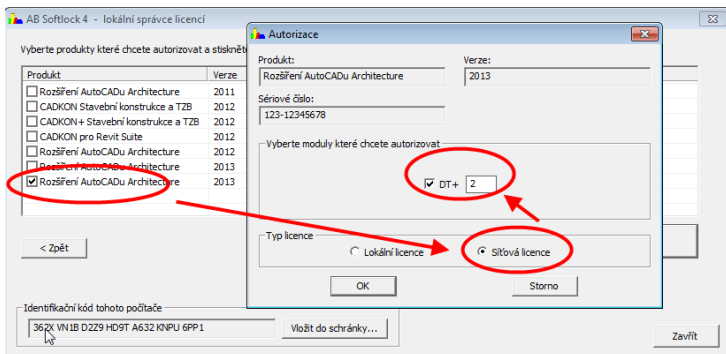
AB Softlock 4 - lokální správce licencí

Vyberte produkty které chcete autorizovat a stiskněte

| Produkt | Verze |
|---|---|
| Rozšíření AutoCADu Architecture | 2011 |
| CADKON Stavební konstrukce a TZB | 2012 |
| CADKON+ Stavební konstrukce a TZB | 2012 |
| CADKON pro Revit Suite | 2012 |
| Rozšíření AutoCADu Architecture | 2012 |
| Rozšíření AutoCADu Architecture | 2013 |
| Rozšíření AutoCADu Architecture | 2013 |

< Zpět

Identifikační kód tohoto počítače
362X VN1B D2Z9 HD9T A632 KNPU 6PP1
Vložit do schránky...

Zavřít

Autorizace

Produkt:
Rozšíření AutoCADu Architecture
Verze:
2013
Sériové číslo:
123-12345678

Vyberte moduly které chcete autorizovat
DT+ 2

Typ licence
Lokální licence
Síťová licence

OK
Storno